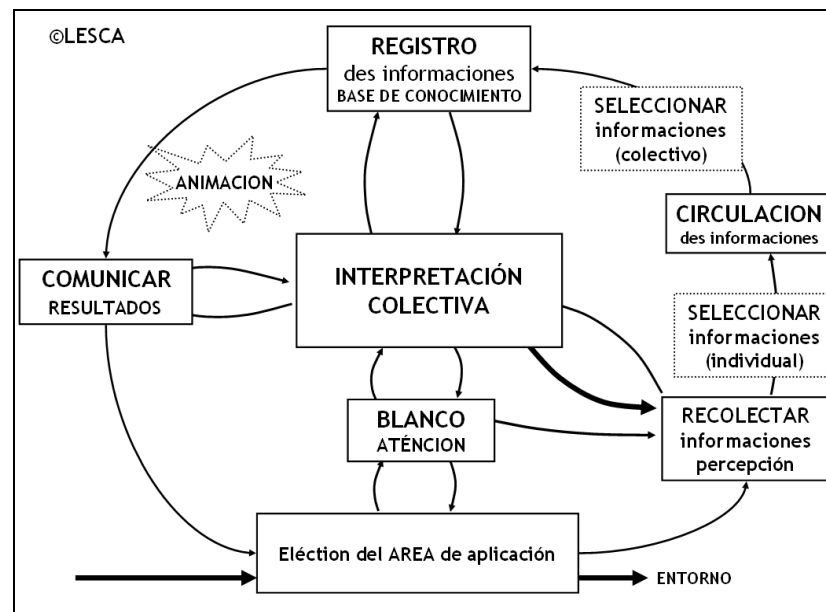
©LESCA

REGISTRO
des informaciones
BASE DE CONOCIMIENTO

SELECCIONAR
informaciones
(colectivo)

ANIMACION

CIRCULACION
des informaciones

COMUNICAR
RESULTADOS

INTERPRETACIÓN
COLECTIVA

SELECCIONAR
informaciones
(individual)

BLANCO
ATÉNCION

RECOLECTAR
informaciones
percepción

Eléction del AREA de aplicación

ENTORNO